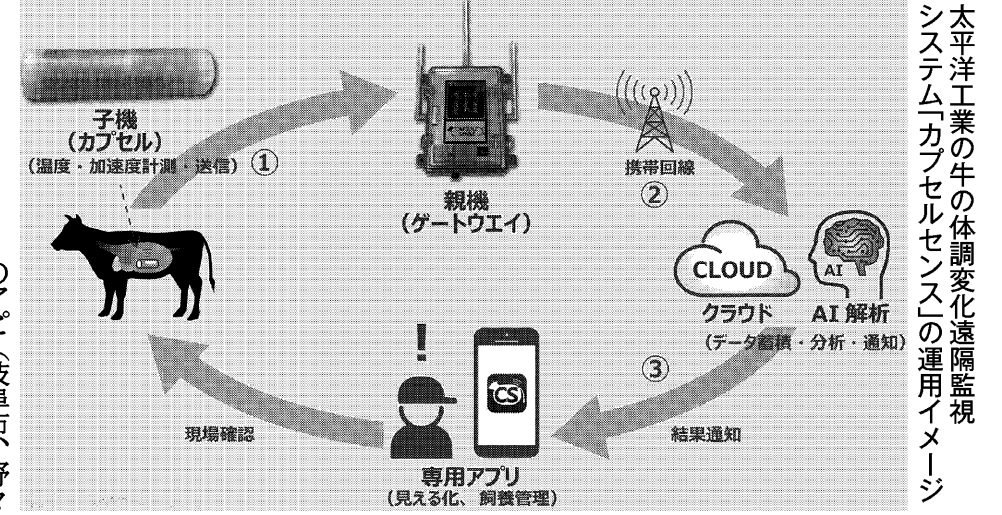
太平洋工業の牛の体調変化遠隔監視システム「カプセルセンス」の運用イメージ

子機
（カプセル）
（温度・加速度計測・送信）①

親機
（ゲートウエイ）

携帯回線
②

CLOUD
クラウド

AI
AI 解析
（データ蓄積・分析・通知）

③

結果通知

専用アプリ
（見える化、飼養管理）

CS

現場確認

のアプリ（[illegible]